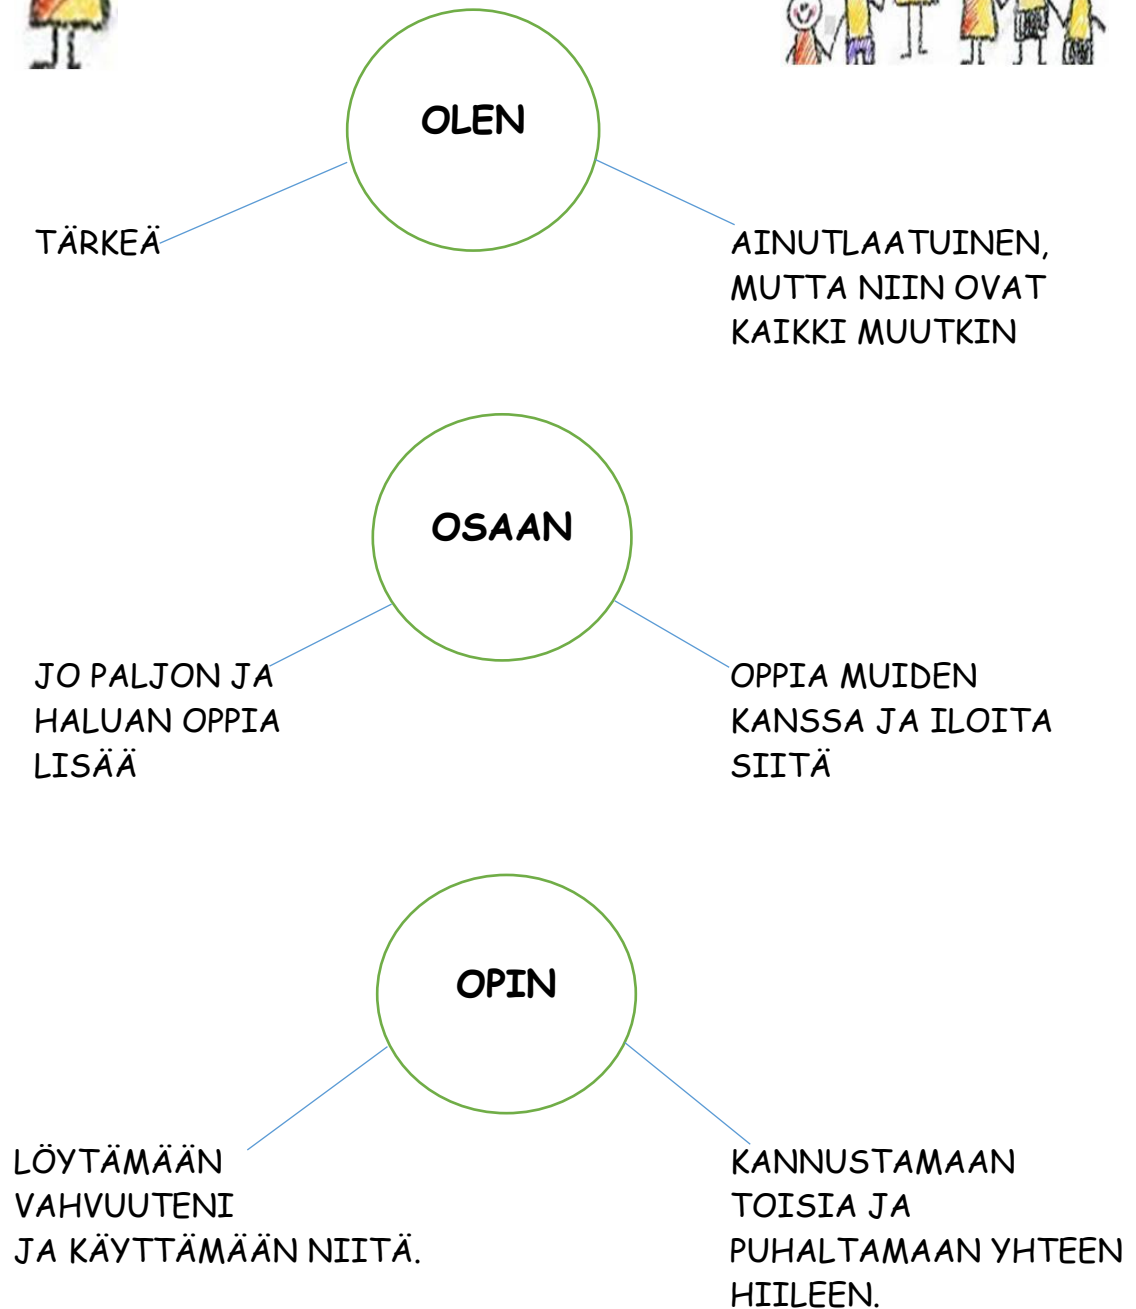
OLEN

TÄRKEÄ

AINUTLAATUINEN, MUTTA NIIN OVAT KAIKKI MUUTKIN

OSAAN

JO PALJON JA HALUAN OPPIA LISÄÄ

OPPIA MUIDEN KANSSA JA ILOITA SIITÄ

OPIN

LÖYTÄMÄÄN VAHVUUTENI
JA KÄYTTÄMÄÄN NIITÄ.

KANNUSTAMAAN TOISIA JA PUHALTAMAAN YHTEEN HIILEEN.